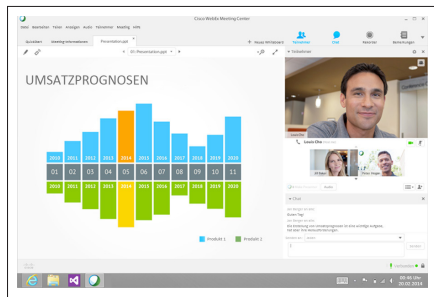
Cisco WebEx Meeting Center

Datei Bearbeiten Freigeben Anzeigen Audio Teilnehmer Meeting Hilfe

Schnellstart Meeting-Informationen Präsentation.pptx

Teilnehmer Chat Notizen Bemerkungen

UMSATZPROGNOSEN

| 2010 | 2011 | 2012 | 2013 | 2014 | 2015 | 2016 | 2017 | 2018 | 2019 | 2020 |
|---|---|---|---|---|---|---|---|---|---|---|
| 01 | 02 | 03 | 04 | 05 | 06 | 07 | 08 | 09 | 10 | 11 |
| 2010 | 2011 | 2012 | 2013 | 2014 | 2015 | 2016 | 2017 | 2018 | 2019 | 2020 |

Produkt 1 Produkt 2

Teilnehmer

Laura Chu

Chat

Guten Tag

09:46 Uhr
20.02.2014